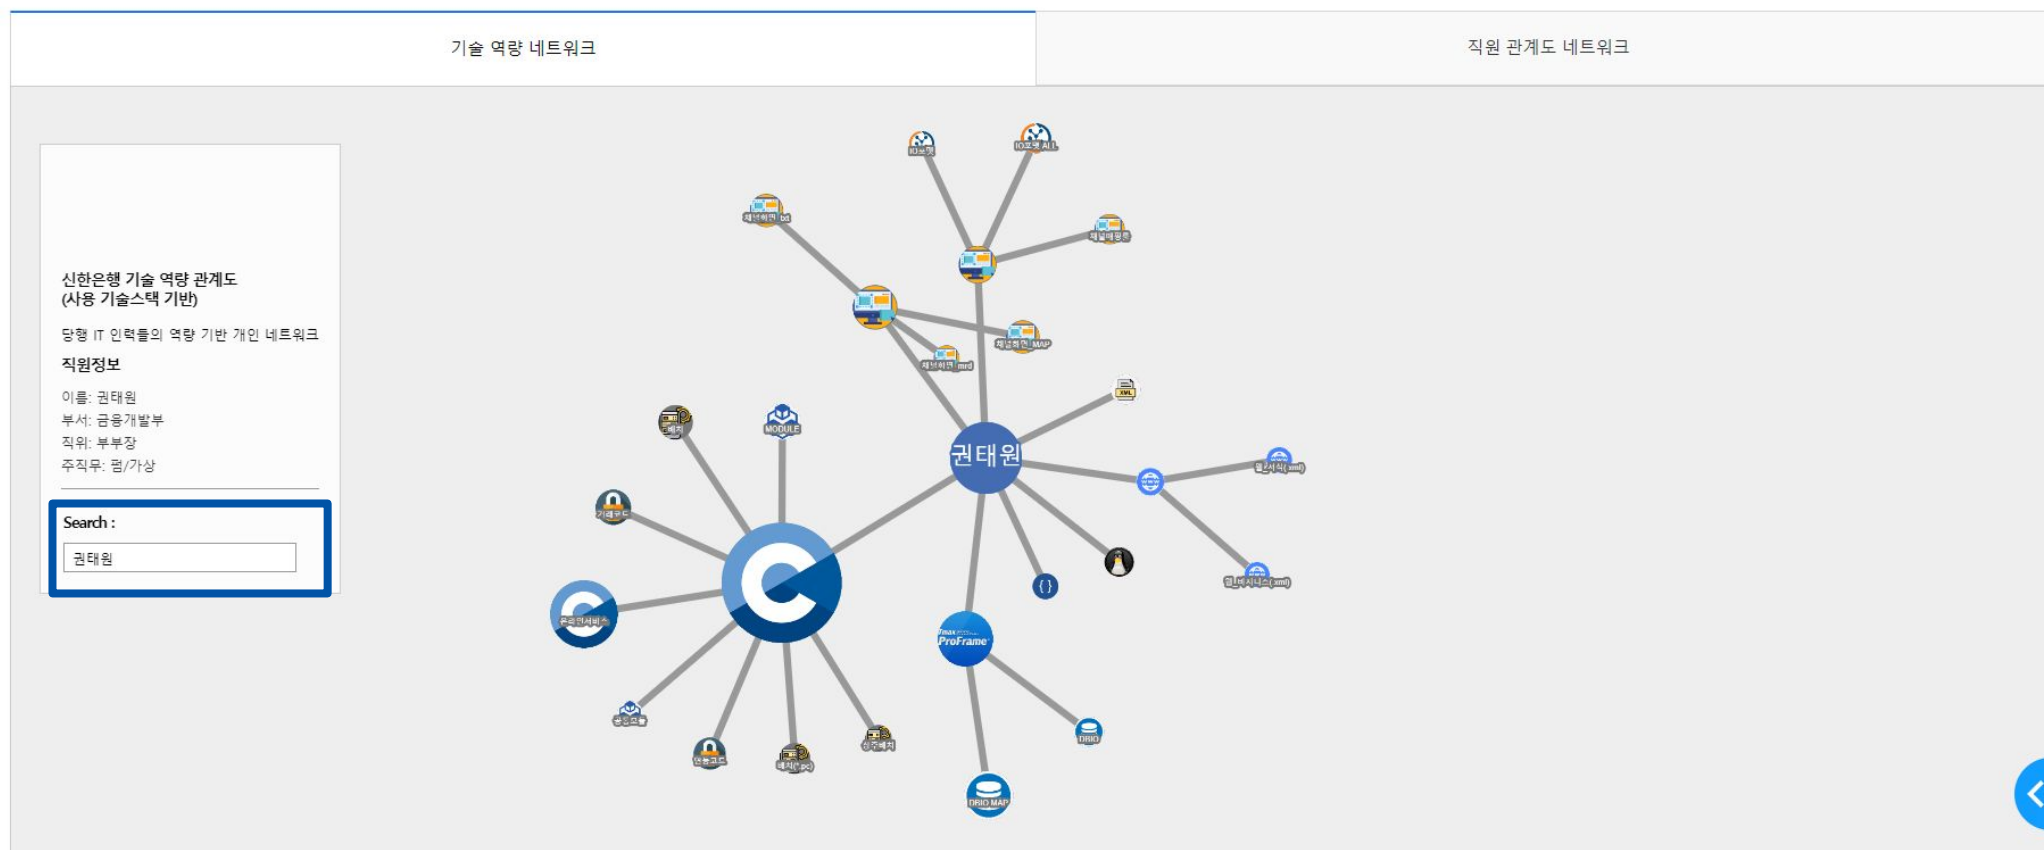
기술 역량 네트워크

직원 관계도 네트워크

신한은행 기술 역량 관계도 (사용 기술스택 기반)

당행 IT 인력들의 역량 기반 개인 네트워크

직원정보

이름: 권태원
부서: 금융개발부
직위: 부부장
주직무: 펌/가상

Search :

권태원

IO보행

IO코택 ALL

채널화면 bd

채널매핑률

채널화면 MAP

채널화면 mrd

XML

MODULE

배치

거래코드

권태원

전문서식(xml)

전문서식스(xml)

온라인서비스

Tmax ProFrame

공통모듈

연동코드

배치(pc)

상주배치

DBIO

DBIO MAP